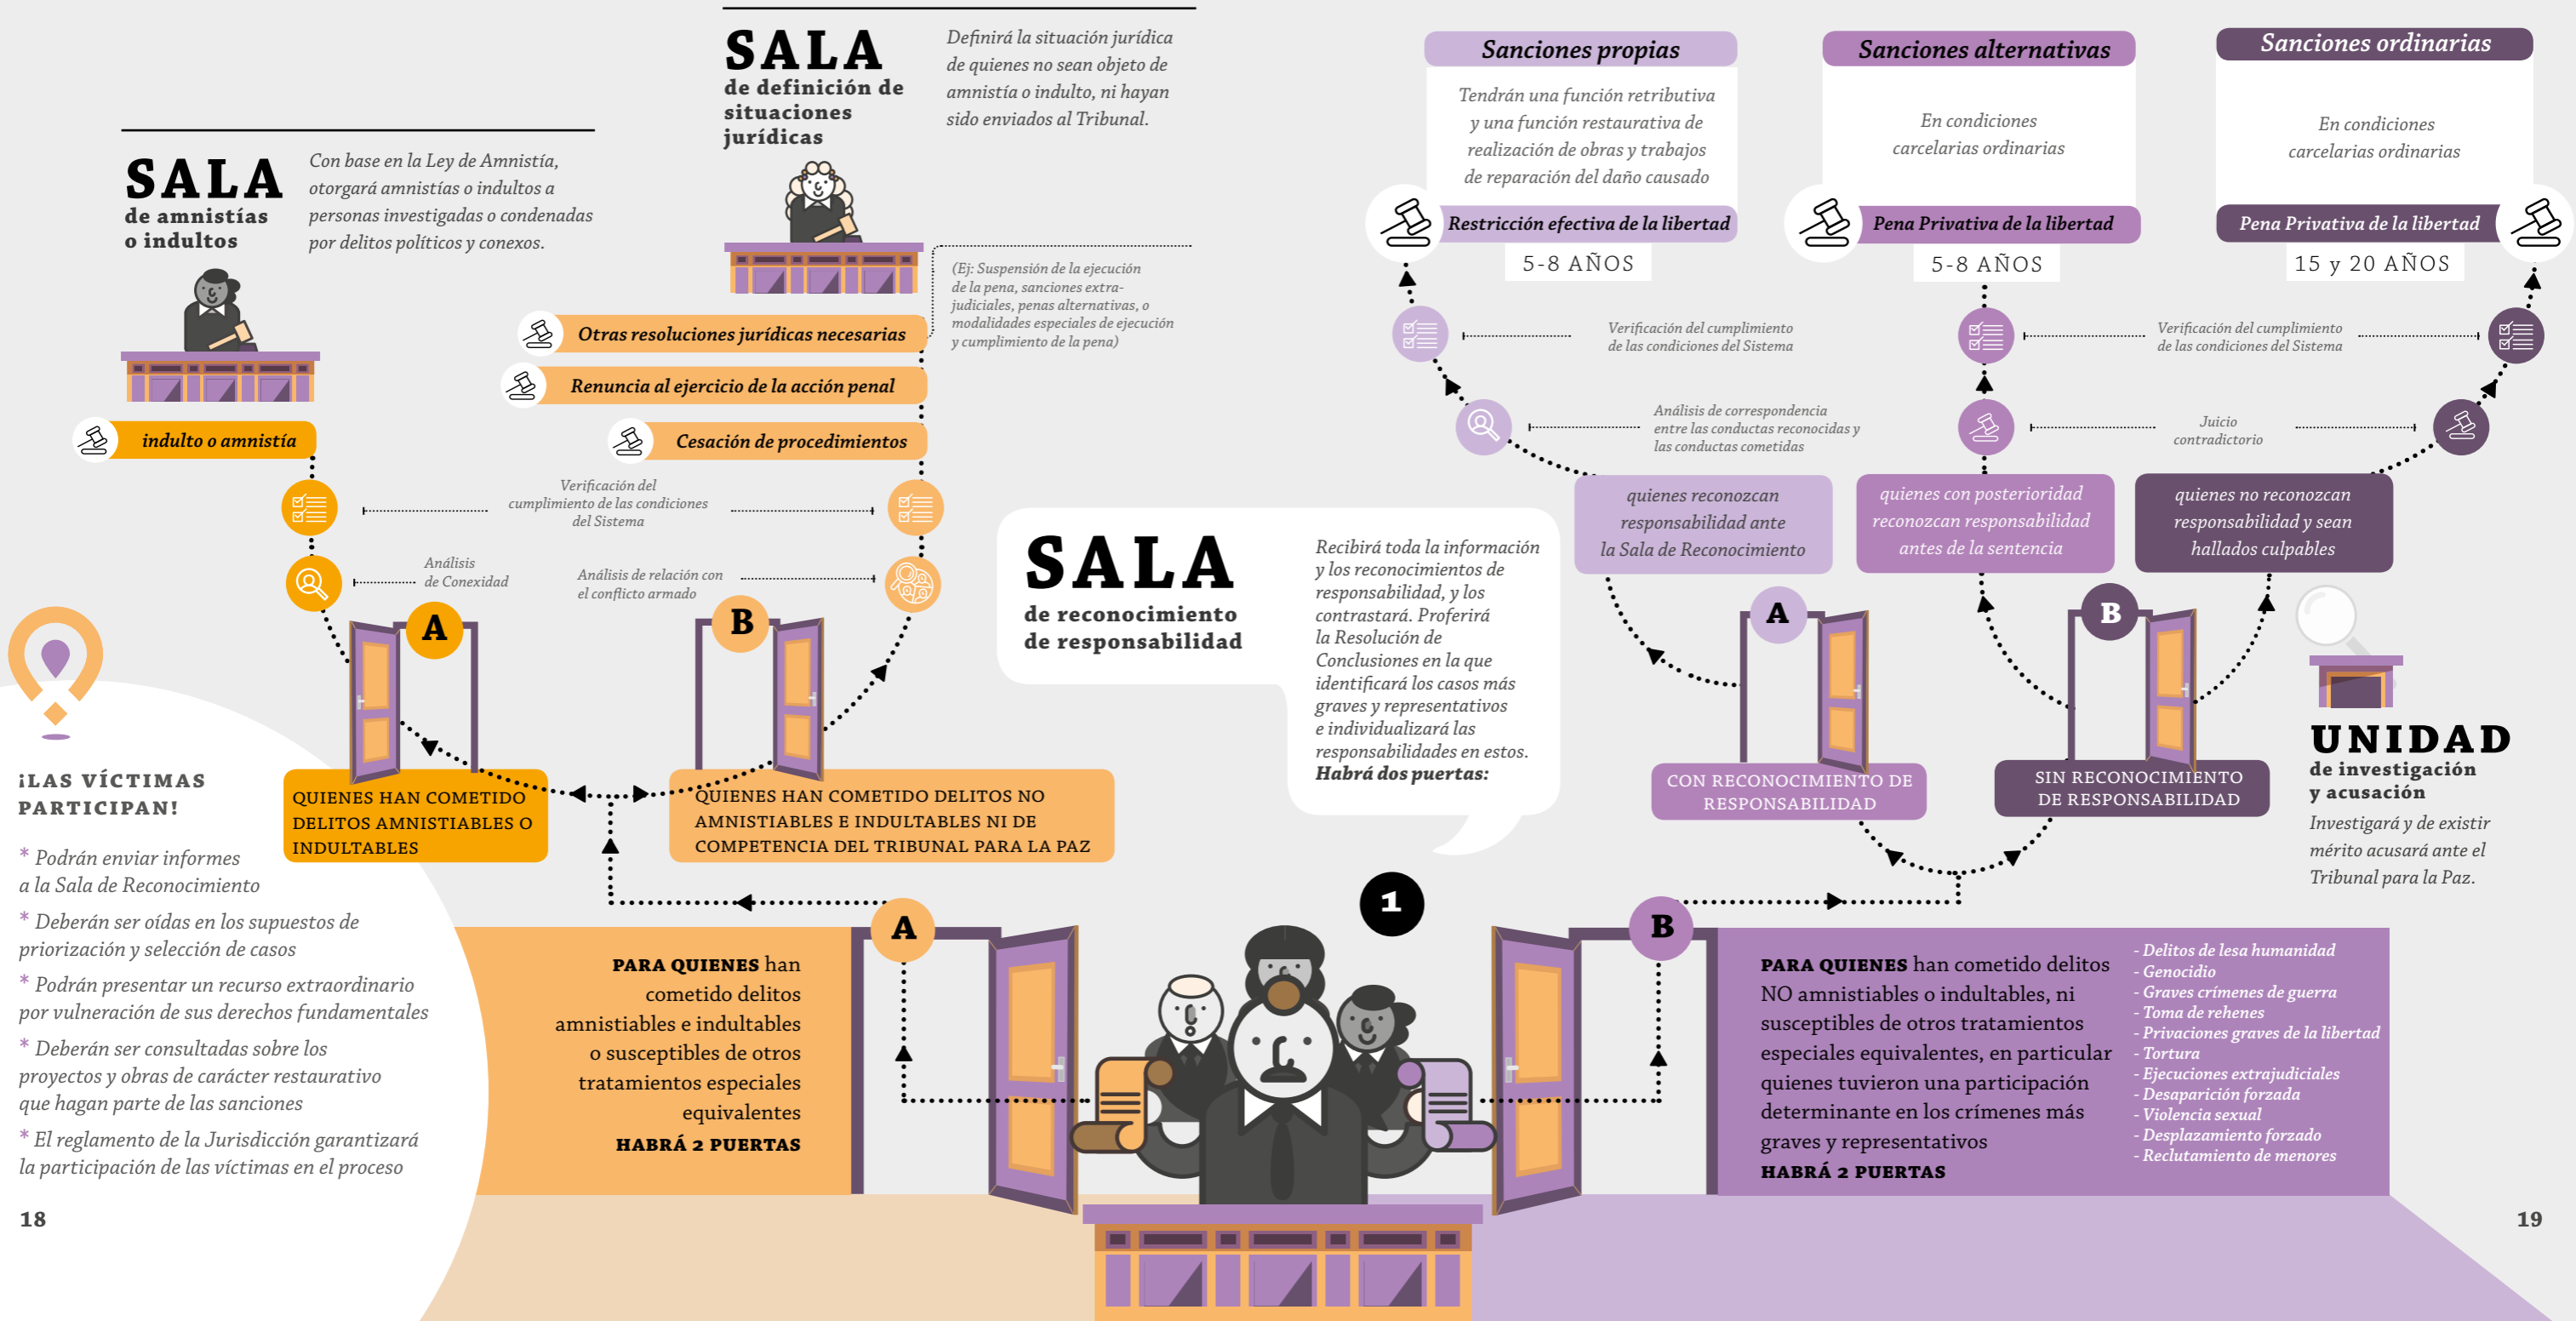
SALA
de definición de situaciones jurídicas

Definirá la situación jurídica de quienes no sean objeto de amnistía o indulto, ni hayan sido enviados al Tribunal.

SALA
de amnistías o indultos

Con base en la Ley de Amnistía, otorgará amnistías o indultos a personas investigadas o condenadas por delitos políticos y conexos.

(Ej: Suspensión de la ejecución de la pena, sanciones extrajudiciales, penas alternativas, o modalidades especiales de ejecución y cumplimiento de la pena)

Otras resoluciones jurídicas necesarias

Renuncia al ejercicio de la acción penal

Cesación de procedimientos

indulto o amnistía

Verificación del cumplimiento de las condiciones del Sistema

Análisis de Conexidad

Análisis de relación con el conflicto armado

A

B

QUIENES HAN COMETIDO DELITOS AMNISTIABLES O INDULTABLES

QUIENES HAN COMETIDO DELITOS NO AMNISTIABLES E INDULTABLES NI DE COMPETENCIA DEL TRIBUNAL PARA LA PAZ

¡LAS VÍCTIMAS PARTICIPAN!

* Podrán enviar informes a la Sala de Reconocimiento

* Deberán ser oídas en los supuestos de priorización y selección de casos

* Podrán presentar un recurso extraordinario por vulneración de sus derechos fundamentales

* Deberán ser consultadas sobre los proyectos y obras de carácter restaurativo que hagan parte de las sanciones

* El reglamento de la Jurisdicción garantizará la participación de las víctimas en el proceso

18

SALA
de reconocimiento de responsabilidad

Recibirá toda la información y los reconocimientos de responsabilidad, y los contrastará. Proferirá la Resolución de Conclusiones en la que identificará los casos más graves y representativos e individualizará las responsabilidades en estos. Habrá dos puertas:

Sanciones propias

Tendrán una función retributiva y una función restaurativa de realización de obras y trabajos de reparación del daño causado

Restricción efectiva de la libertad

5-8 AÑOS

Sanciones alternativas

En condiciones carcelarias ordinarias

Pena Privativa de la libertad

5-8 AÑOS

Sanciones ordinarias

En condiciones carcelarias ordinarias

Pena Privativa de la libertad

15 y 20 AÑOS

Verificación del cumplimiento de las condiciones del Sistema

Verificación del cumplimiento de las condiciones del Sistema

Análisis de correspondencia entre las conductas reconocidas y las conductas cometidas

Juicio contradictorio

quienes reconozcan responsabilidad ante la Sala de Reconocimiento

quienes con posterioridad reconozcan responsabilidad antes de la sentencia

quienes no reconozcan responsabilidad y sean hallados culpables

A

B

CON RECONOCIMIENTO DE RESPONSABILIDAD

SIN RECONOCIMIENTO DE RESPONSABILIDAD

UNIDAD
de investigación y acusación

Investigará y de existir mérito acusará ante el Tribunal para la Paz.

1

A

PARA QUIENES han cometido delitos amnistiables e indultables o susceptibles de otros tratamientos especiales equivalentes

HABRÁ 2 PUERTAS

B

PARA QUIENES han cometido delitos NO amnistiables o indultables, ni susceptibles de otros tratamientos especiales equivalentes, en particular quienes tuvieron una participación determinante en los crímenes más graves y representativos

HABRÁ 2 PUERTAS

- Delitos de lesa humanidad
- Genocidio
- Graves crímenes de guerra
- Toma de rehenes
- Privaciones graves de la libertad
- Tortura
- Ejecuciones extrajudiciales
- Desaparición forzada
- Violencia sexual
- Desplazamiento forzado
- Reclutamiento de menores

19